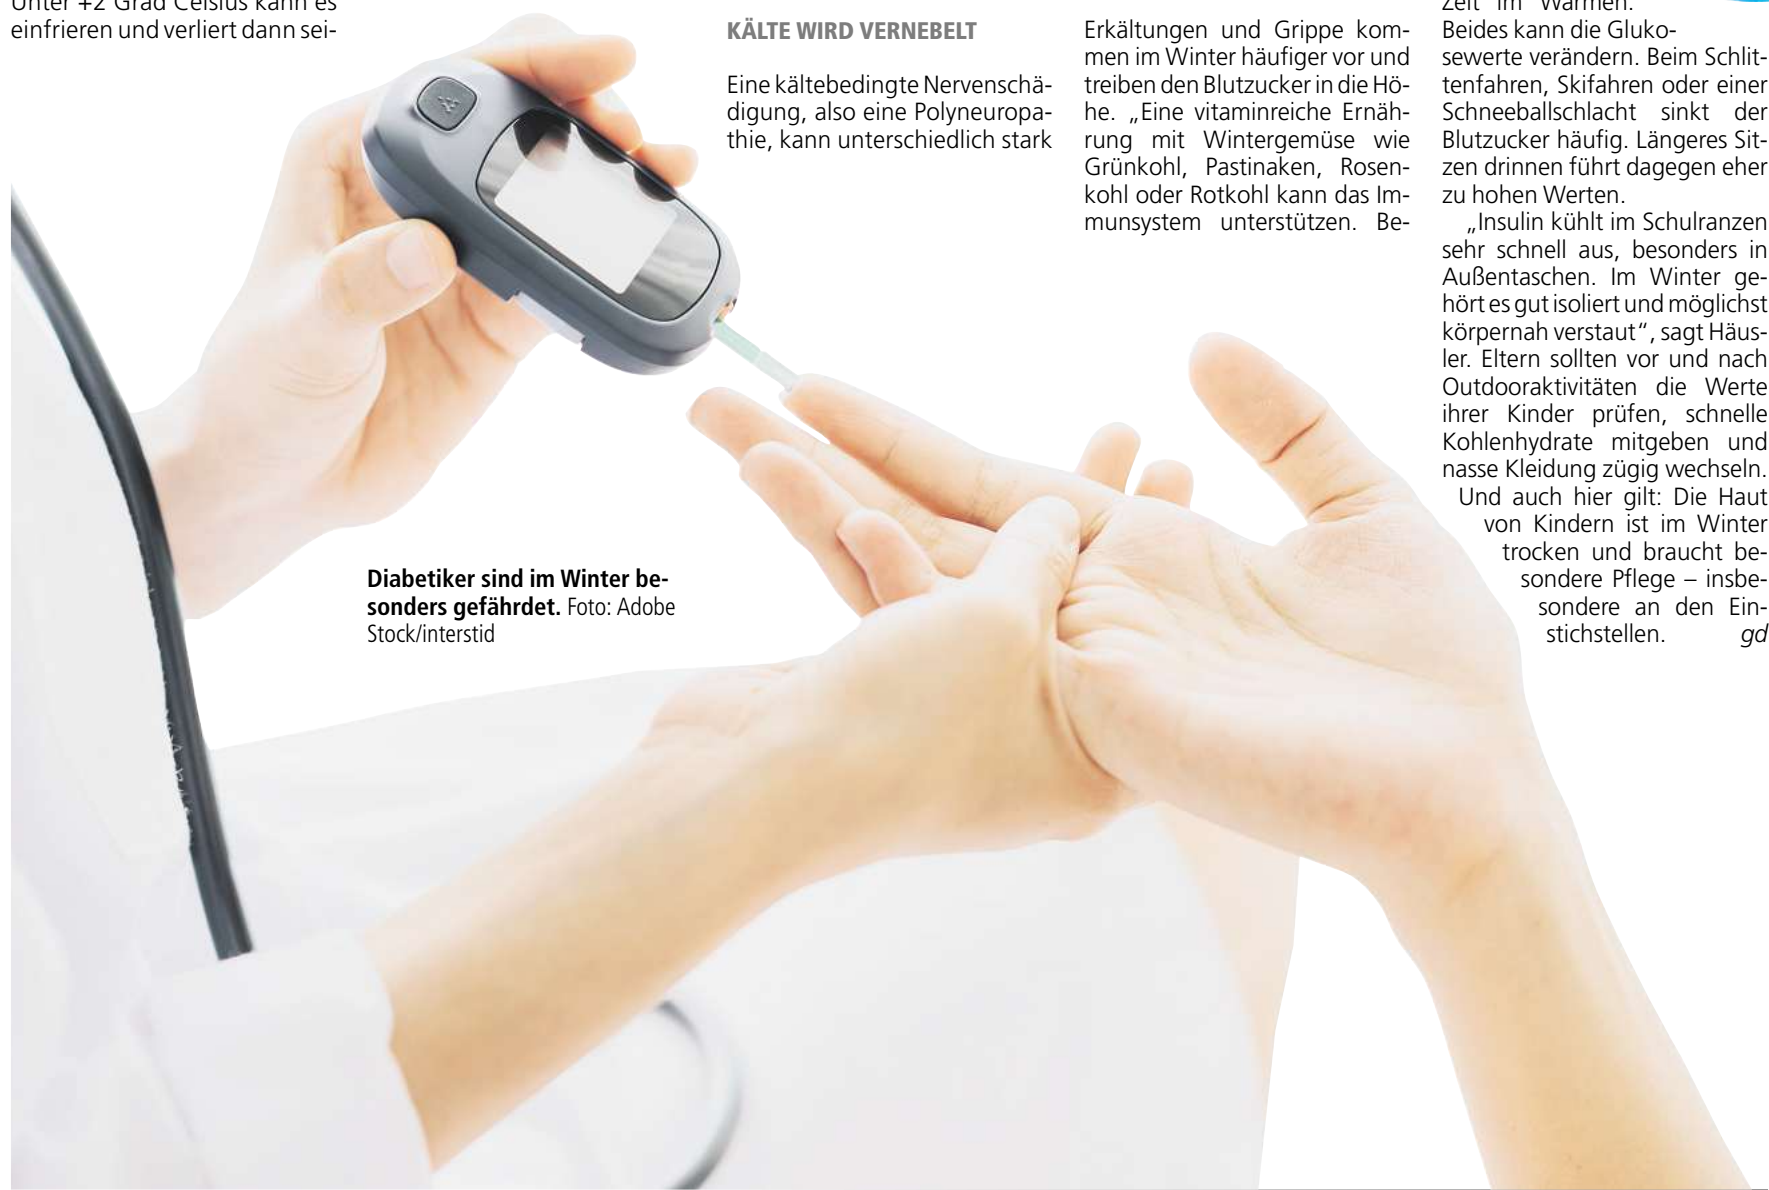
Unter +2 Grad Celsius kann es einfrieren und verliert dann sei-

KÄLTE WIRD VERNEBELT

Eine kältebedingte Nervenschädigung, also eine Polyneuropathie, kann unterschiedlich stark

Erkältungen und Grippe kommen im Winter häufiger vor und treiben den Blutzucker in die Höhe. „Eine vitaminreiche Ernährung mit Wintergemüse wie Grünkohl, Pastinaken, Rosenkohl oder Rotkohl kann das Immunsystem unterstützen. Be-

zeit im Warmen. Beides kann die Glukosewerte verändern. Beim Schlittenfahren, Skifahren oder einer Schneeballschlacht sinkt der Blutzucker häufig. Längeres Sitzen drinnen führt dagegen eher zu hohen Werten.

„Insulin kühlt im Schulranzen sehr schnell aus, besonders in Außentaschen. Im Winter gehört es gut isoliert und möglichst körpernah verstaut", sagt Häusler. Eltern sollten vor und nach Outdooraktivitäten die Werte ihrer Kinder prüfen, schnelle Kohlenhydrate mitgeben und nasse Kleidung zügig wechseln. Und auch hier gilt: Die Haut von Kindern ist im Winter trocken und braucht besondere Pflege – insbesondere an den Einstichstellen. gd

Diabetiker sind im Winter besonders gefährdet. Foto: Adobe Stock/interstid